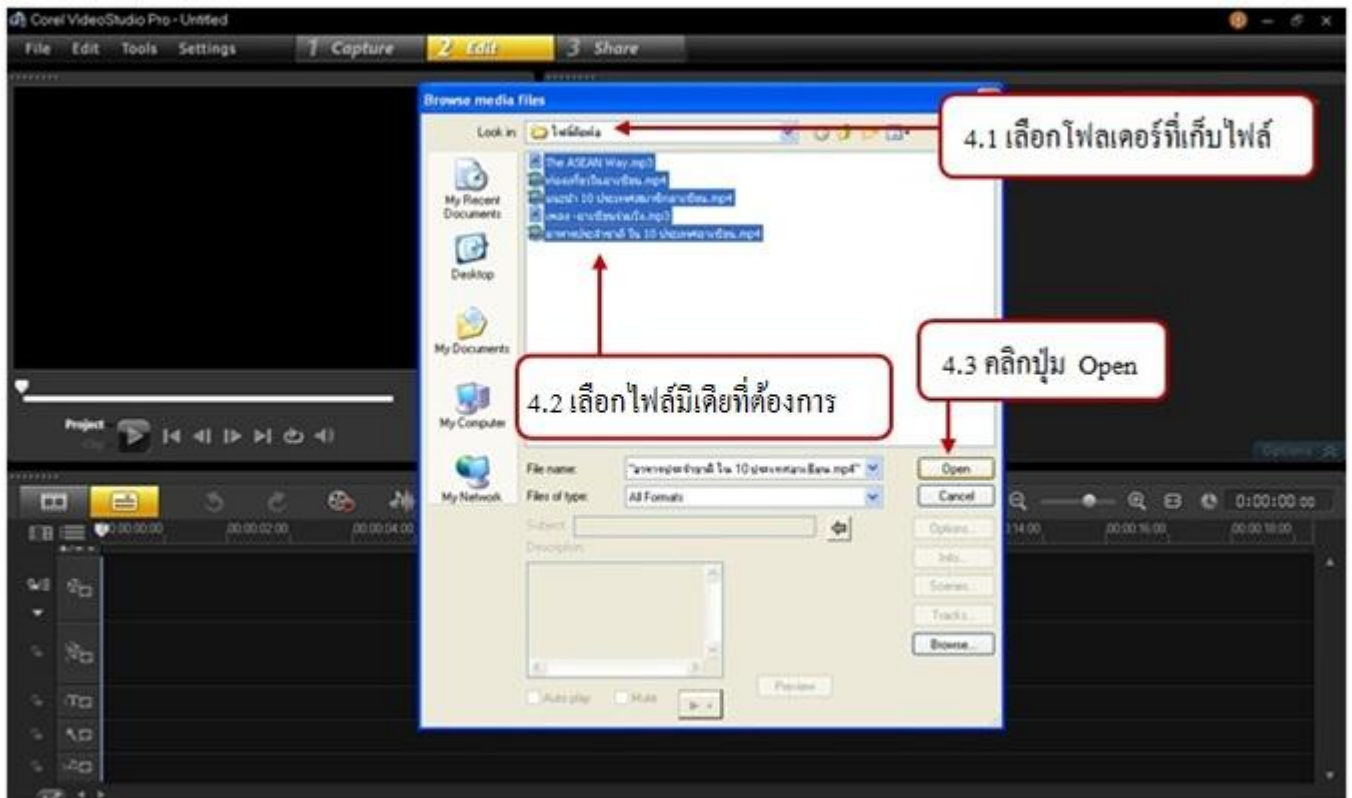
Corel VideoStudio Pro - Untitled

File Edit Tools Settings

1 Capture 2 Edit 3 Share

Browse media files

Look in: ไฟล์สื่อ

4.1 เลือกโฟลเดอร์ที่เก็บไฟล์

The ASEAN Way.mp3
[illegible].mp4
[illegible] 10 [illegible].mp4
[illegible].mp3
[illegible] 10 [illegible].mp4

My Recent Documents

Desktop

My Documents

My Computer

My Network

4.2 เลือกไฟล์มีเดียที่ต้องการ

4.3 คลิกปุ่ม Open

File name: "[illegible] 10 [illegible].mp4"

Files of type: All Formats

Subject:

Description:

Open

Cancel

Options...

Info...

Scenes...

Tracks...

Browse...

Auto play

Mute

Preview

Project

Options

00:00:00:00

00:00:02:00

00:00:04:00

00:00:14:00

00:00:16:00

00:00:18:00

0:00:00:00